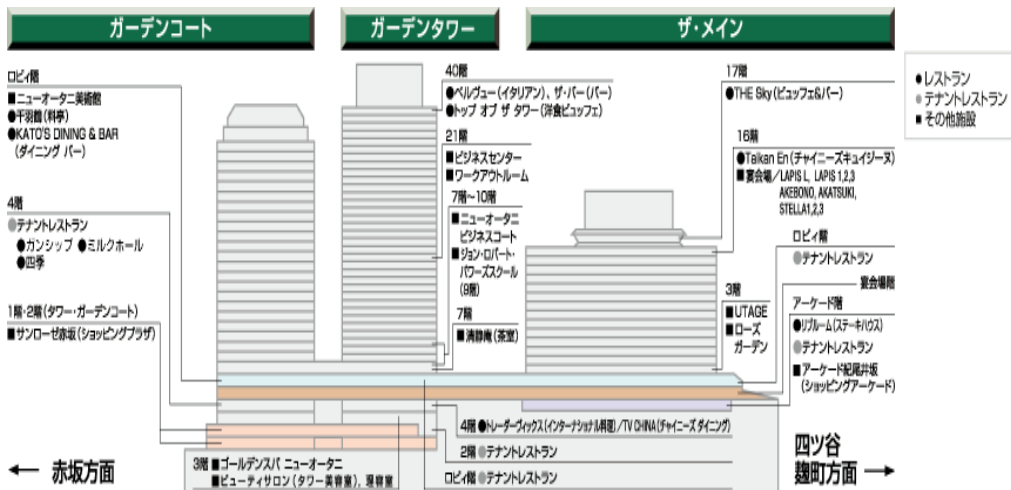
ガーデンコート

ガーデンタワー

ザ・メイン

●レストラン
●テナントレストラン
■その他施設

ロビィ階
■ニューオータニ美術館
●千羽鶴(料亭)
●KATO'S DINING & BAR (ダイニング バー)

4階
●テナントレストラン
●ガンシップ ●ミルクホール
●四季

1階・2階(タワー・ガーデンコート)
■サンローゼ赤坂(ショッピングプラザ)

40階
●ベルヴュー(イタリアン)、ザ・バー(バー)
●トップ オブ ザ タワー(洋食ビュッフェ)

21階
■ビジネスセンター
■ワークアウトルーム

7階～10階
■ニューオータニ ビジネスコート
■ジョン・ロバート・パワーズスクール (9階)

7階
■清静庵(茶室)

17階
●THE Sky(ビュッフェ&バー)

16階
●Taikan En(チャイニーズキュイジーヌ)
■宴会場/LAPIS L, LAPIS 1,2,3 AKEBONO, AKATSUKI, STELLA1,2,3

ロビィ階
●テナントレストラン

宴会場階

3階
■UTAGE
■ローズ ガーデン

アーケード階
●リブルーム(ステーキハウス)
●テナントレストラン
■アーケード紀尾井坂 (ショッピングアーケード)

4階 ●トレーダーヴィックス(インターナショナル料理)/TV CHINA(チャイニーズ ダイニング)

2階 ●テナントレストラン

ロビィ階 ●テナントレストラン

← 赤坂方面

3階 ■ゴールデンスパ ニューオータニ
■ビューティサロン(タワー美容室)、理容室

四ツ谷 麹町方面 →